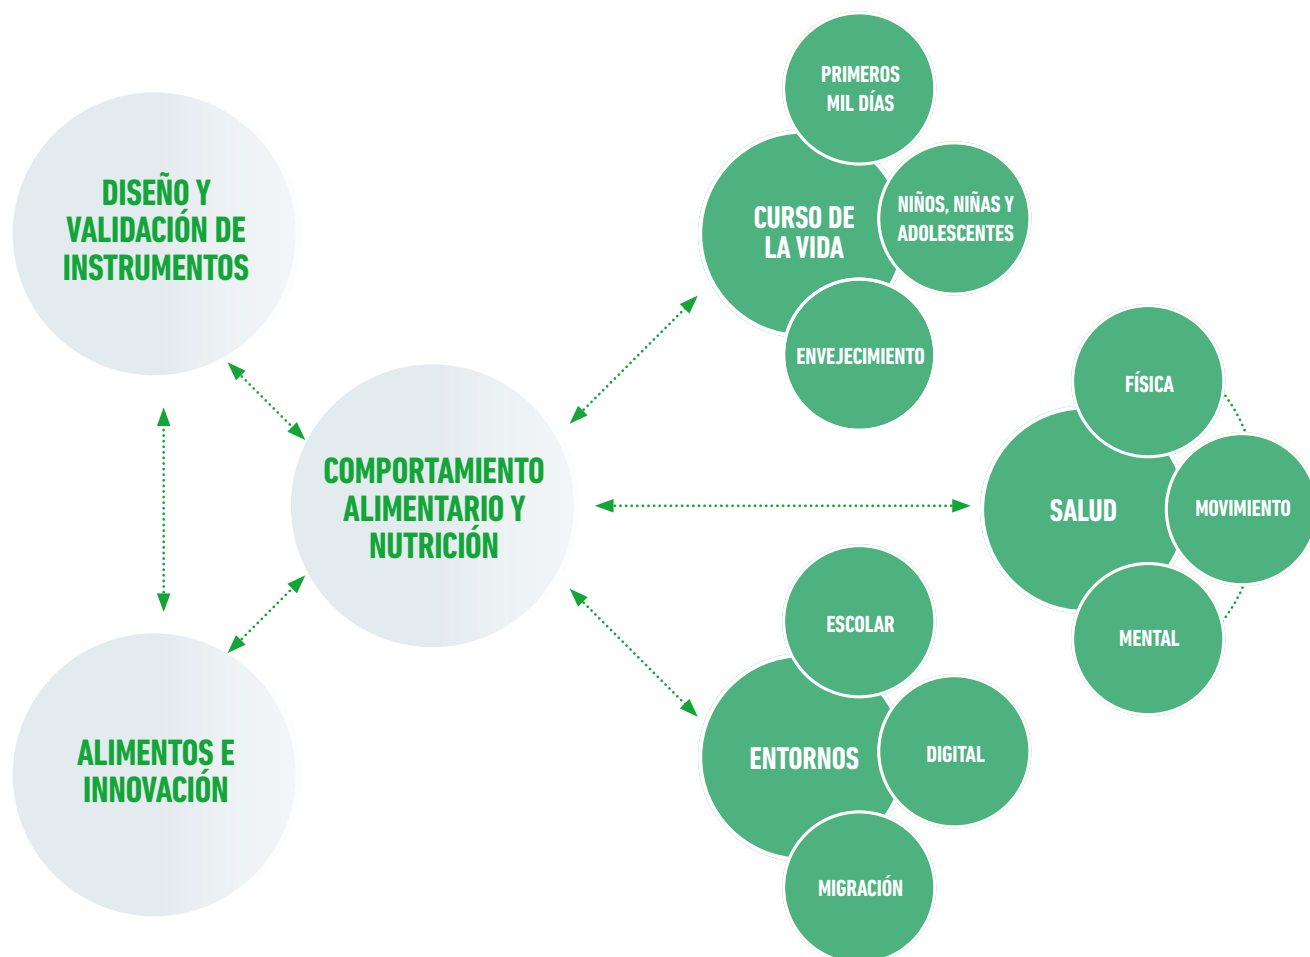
DISEÑO Y VALIDACIÓN DE INSTRUMENTOS

COMPORTAMIENTO ALIMENTARIO Y NUTRICIÓN

ALIMENTOS E INNOVACIÓN

PRIMEROS MIL DÍAS

CURSO DE LA VIDA

NIÑOS, NIÑAS Y ADOLESCENTES

ENVEJECIMIENTO

FÍSICA

SALUD

MOVIMIENTO

MENTAL

ESCOLAR

ENTORNOS

DIGITAL

MIGRACIÓN